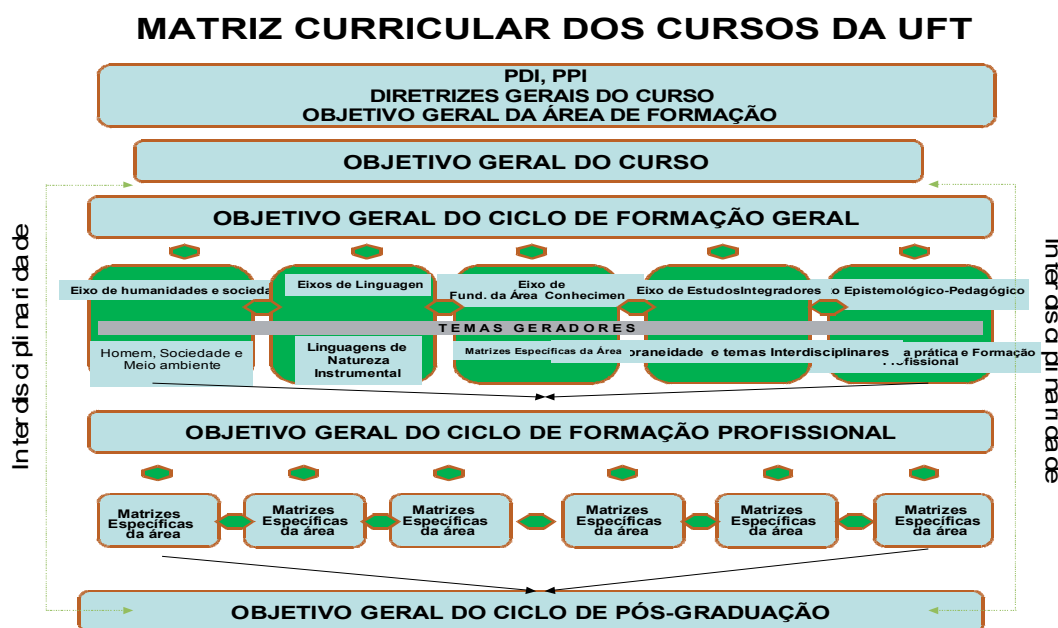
MATRIZ CURRICULAR DOS CURSOS DA UFT

PDI, PPI
DIRETRIZES GERAIS DO CURSO
OBJETIVO GERAL DA ÁREA DE FORMAÇÃO

OBJETIVO GERAL DO CURSO

Interdisciplinaridade

OBJETIVO GERAL DO CICLO DE FORMAÇÃO GERAL

Eixo de humanidades e socieda

Eixos de Linguagen

Eixo de Fund. da Área Conhecimen

Eixo de EstudosIntegradores

o Epistemológico-Pedagógico

TEMAS GERADORES

Homem, Sociedade e Meio ambiente

Linguagens de Natureza Instrumental

Matrizes Específicas da Área

oraneidade e temas Interdisciplinares

a prática e Formação rofissional

Interdisciplinaridade

OBJETIVO GERAL DO CICLO DE FORMAÇÃO PROFISSIONAL

Matrizes Específicas da área

Matrizes Específicas da área

Matrizes Específicas da área

Matrizes Específicas da área

Matrizes Específicas da área

Matrizes Específicas da área

OBJETIVO GERAL DO CICLO DE PÓS-GRADUAÇÃO